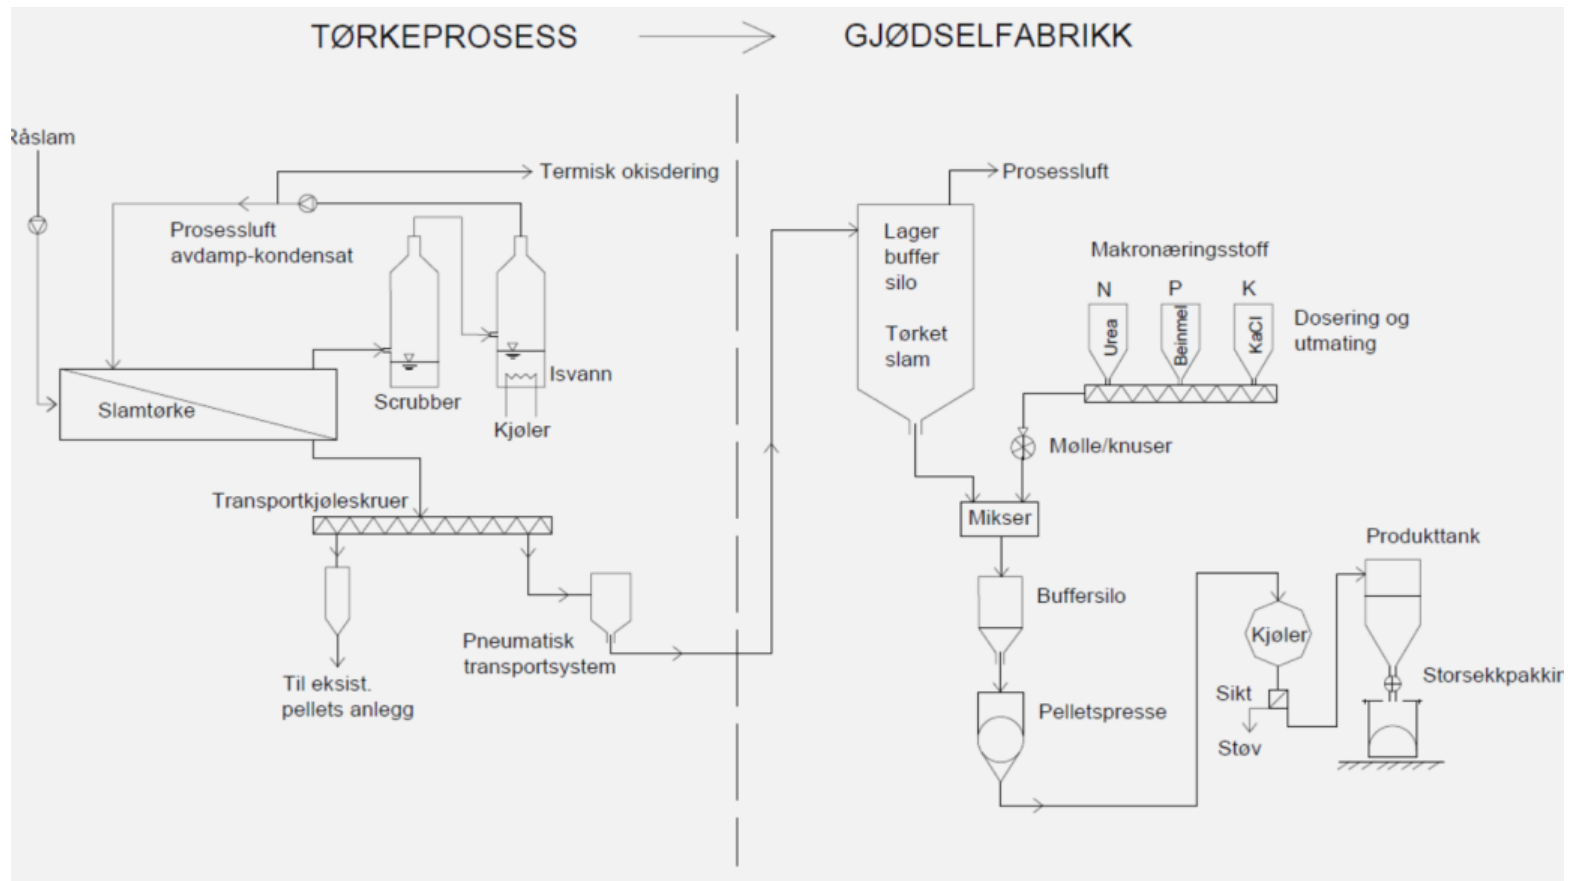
TØRKEPROSESS

GJØDSELFABRIKK

Råslam

Termisk okisdering

Prosessluft
avdamp-kondensat

Slamtørke

Scrubber

Isvann

Kjøler

Transportkjøleskruer

Til eksist.
pellets anlegg

Pneumatisk
transportsystem

Prosessluft

Lager
buffer
silo

Tørket
slam

Makronæringsstoff

N

P

K

Urea

Beinmel

KaCl

Dosering og
utmating

Mølle/knuser

Mikser

Buffersilo

Pelletspresse

Kjøler

Sikt

Støv

Produkttank

Storsekkpakkin